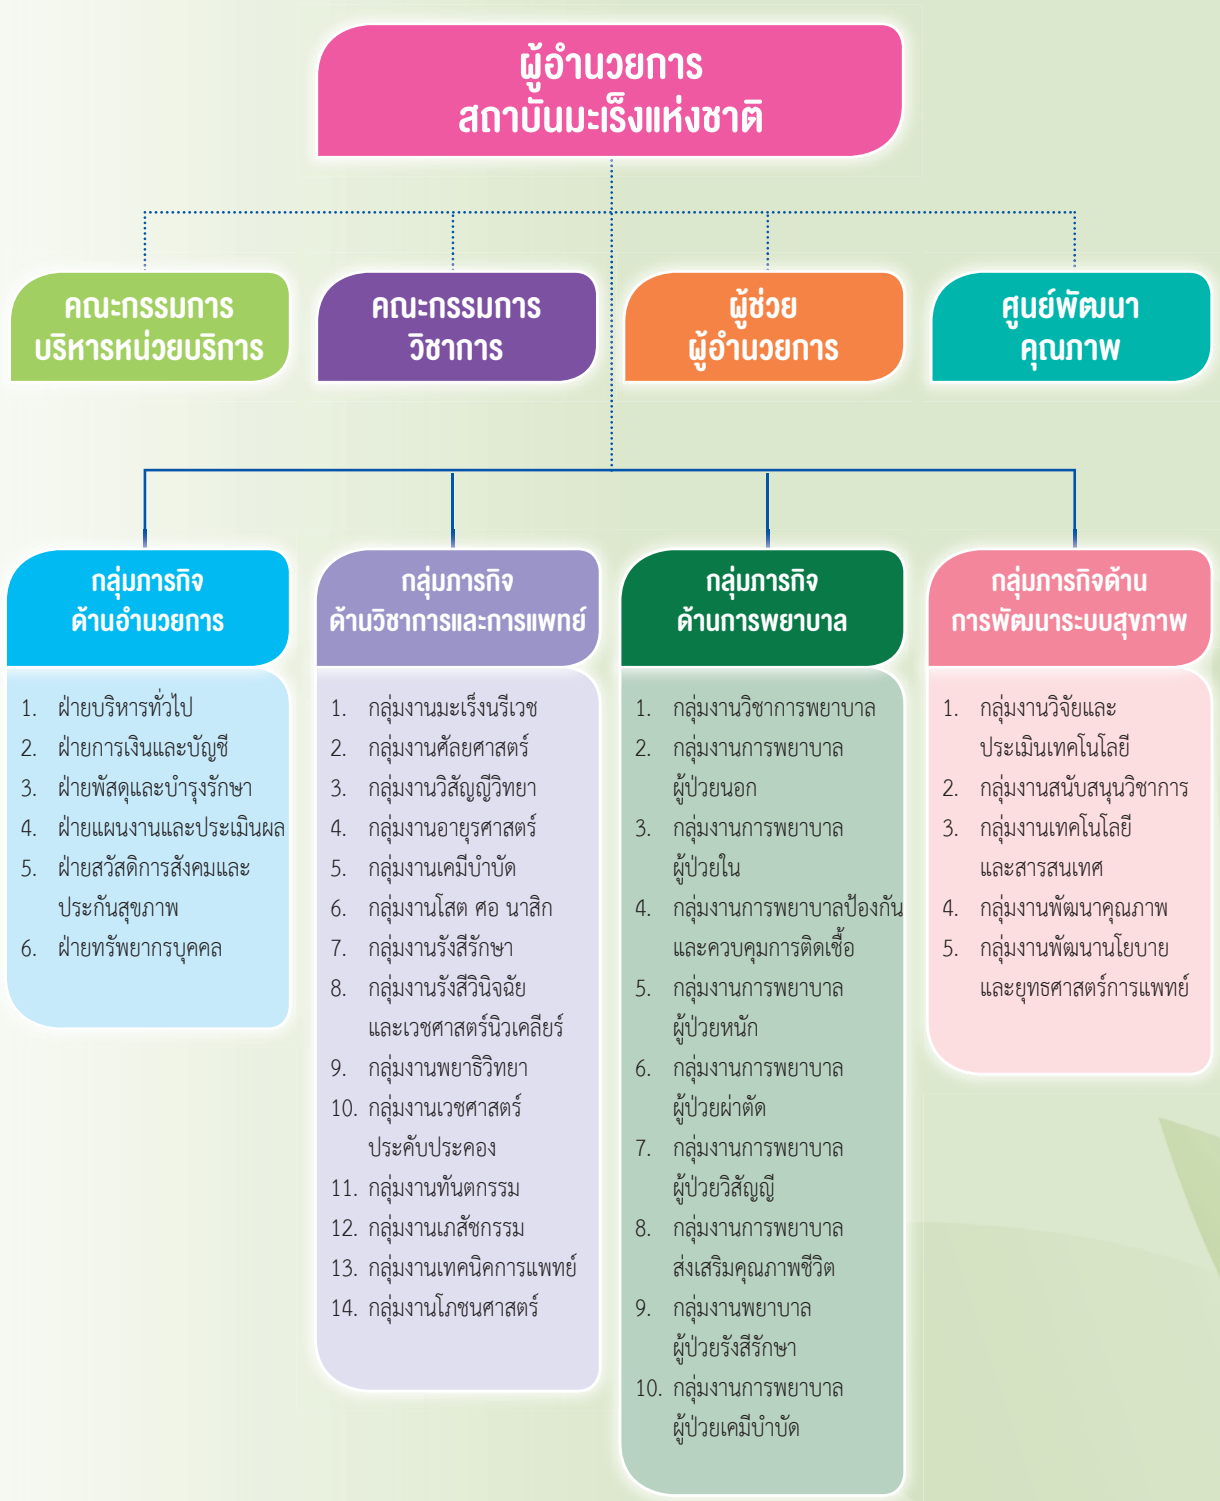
ผู้อำนวยการ
สถาบันมะเร็งแห่งชาติ

คณะกรรมการ
บริหารหน่วยบริการ

คณะกรรมการ
วิชาการ

ผู้ช่วย
ผู้อำนวยการ

ศูนย์พัฒนา
คุณภาพ

กลุ่มภารกิจ
ด้านอำนวยการ

1. ฝ่ายบริหารทั่วไป
2. ฝ่ายการเงินและบัญชี
3. ฝ่ายพัสดุและบำรุงรักษา
4. ฝ่ายแผนงานและประเมินผล
5. ฝ่ายสวัสดิการสังคมและประกันสุขภาพ
6. ฝ่ายทรัพยากรบุคคล

กลุ่มภารกิจ
ด้านวิชาการและการแพทย์

1. กลุ่มงานมะเร็งนรีเวช
2. กลุ่มงานศัลยศาสตร์
3. กลุ่มงานวิสัญญีวิทยา
4. กลุ่มงานอายุรศาสตร์
5. กลุ่มงานเคมีบำบัด
6. กลุ่มงานโสต ศอ นาสิก
7. กลุ่มงานรังสีรักษา
8. กลุ่มงานรังสีวินิจฉัยและเวชศาสตร์นิวเคลียร์
9. กลุ่มงานพยาธิวิทยา
10. กลุ่มงานเวชศาสตร์ประคับประคอง
11. กลุ่มงานทันตกรรม
12. กลุ่มงานเภสัชกรรม
13. กลุ่มงานเทคนิคการแพทย์
14. กลุ่มงานโภชนศาสตร์

กลุ่มภารกิจ
ด้านการพยาบาล

1. กลุ่มงานวิชาการพยาบาล
2. กลุ่มงานการพยาบาลผู้ป่วยนอก
3. กลุ่มงานการพยาบาลผู้ป่วยใน
4. กลุ่มงานการพยาบาลป้องกันและควบคุมการติดเชื้อ
5. กลุ่มงานการพยาบาลผู้ป่วยหนัก
6. กลุ่มงานการพยาบาลผู้ป่วยผ่าตัด
7. กลุ่มงานการพยาบาลผู้ป่วยวิสัญญี
8. กลุ่มงานการพยาบาลส่งเสริมคุณภาพชีวิต
9. กลุ่มงานพยาบาลผู้ป่วยรังสีรักษา
10. กลุ่มงานการพยาบาลผู้ป่วยเคมีบำบัด

กลุ่มภารกิจด้าน
การพัฒนาระบบสุขภาพ

1. กลุ่มงานวิจัยและประเมินเทคโนโลยี
2. กลุ่มงานสนับสนุนวิชาการ
3. กลุ่มงานเทคโนโลยีและสารสนเทศ
4. กลุ่มงานพัฒนาคุณภาพ
5. กลุ่มงานพัฒนานโยบายและยุทธศาสตร์การแพทย์